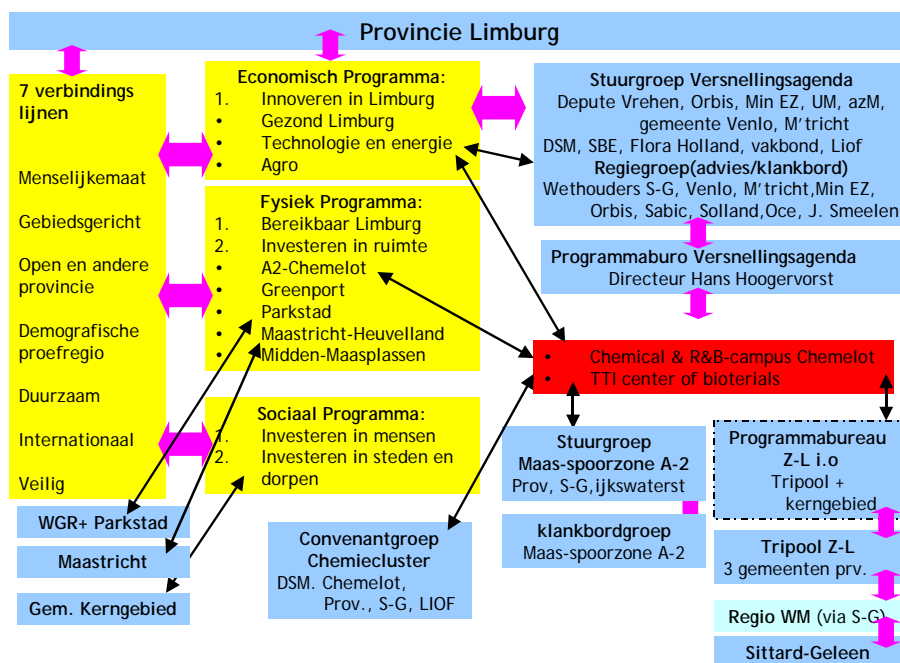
Provincie Limburg

7 verbindings lijnen

Menselijkemaat

Gebiedsgericht

Open en andere provincie

Demografische proefregio

Duurzaam

Internationaal

Veilig

Economisch Programma:
1. Innoveren in Limburg
• Gezond Limburg
• Technologie en energie
• Agro

Fysiek Programma:
1. Bereikbaar Limburg
2. Investeren in ruimte
• A2-Chemelot
• Greenport
• Parkstad
• Maastricht-Heuvelland
• Midden-Maasplassen

Sociaal Programma:
1. Investeren in mensen
2. Investeren in steden en dorpen

Stuurgroep Versnellingsagenda
Depute Vrehen, Orbis, Min EZ, UM, azM, gemeente Venlo, M'tricht
DSM, SBE, Flora Holland, vakbond, Liof
Regiegroep(advies/klankbord)
Wethouders S-G, Venlo, M'tricht,Min EZ, Orbis, Sabic, Solland,Oce, J. Smeelen

Programmaburo Versnellingsagenda
Directeur Hans Hoogervorst

• Chemical & R&B-campus Chemelot
• TTI center of boterials

Stuurgroep Maas-spoorzone A-2
Prov, S-G,ijkswaterst

klankbordgroep
Maas-spoorzone A-2

Programmabureau Z-L i.o
Tripool + kerngebied

Tripool Z-L
3 gemeenten prv.

Regio WM (via S-G)

Sittard-Geleen

WGR+ Parkstad

Maastricht

Gem. Kerngebied

Convenantgroep Chemiecluster
DSM. Chemelot, Prov., S-G, LIOF